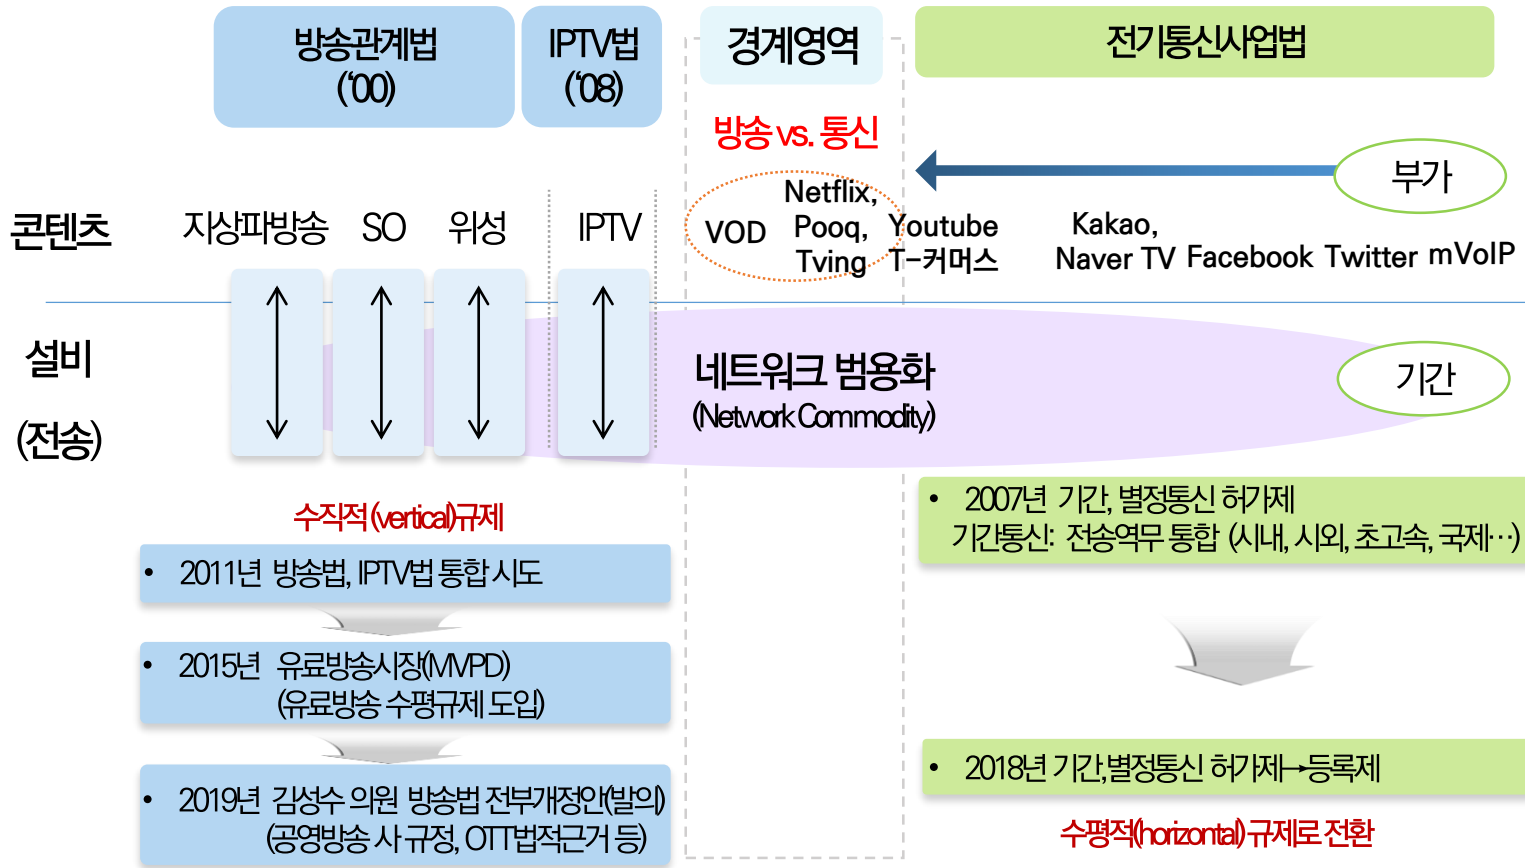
방송관계법 ('00)

IPTV법 ('08)

경계영역

전기통신사업법

방송 vs. 통신

부가

콘텐츠

지상파방송 SO 위성 IPTV

VOD Netflix, Pooq, Tving Youtube T-커머스

Kakao, Naver TV Facebook Twitter mVoIP

설비 (전송)

네트워크 범용화 (Network Commodity)

기간

수직적(vertical)규제

• 2011년 방송법, IPTV법 통합 시도

• 2015년 유료방송시장(MVPD) (유료방송 수평규제 도입)

• 2019년 김성수 의원 방송법 전부개정안(발의) (공영방송 사 규정, OTT법적근거 등)

• 2007년 기간, 별정통신 허가제 기간통신: 전송역무 통합 (시내, 시외, 초고속, 국제…)

• 2018년 기간,별정통신 허가제→등록제

수평적(horizontal)규제로 전환